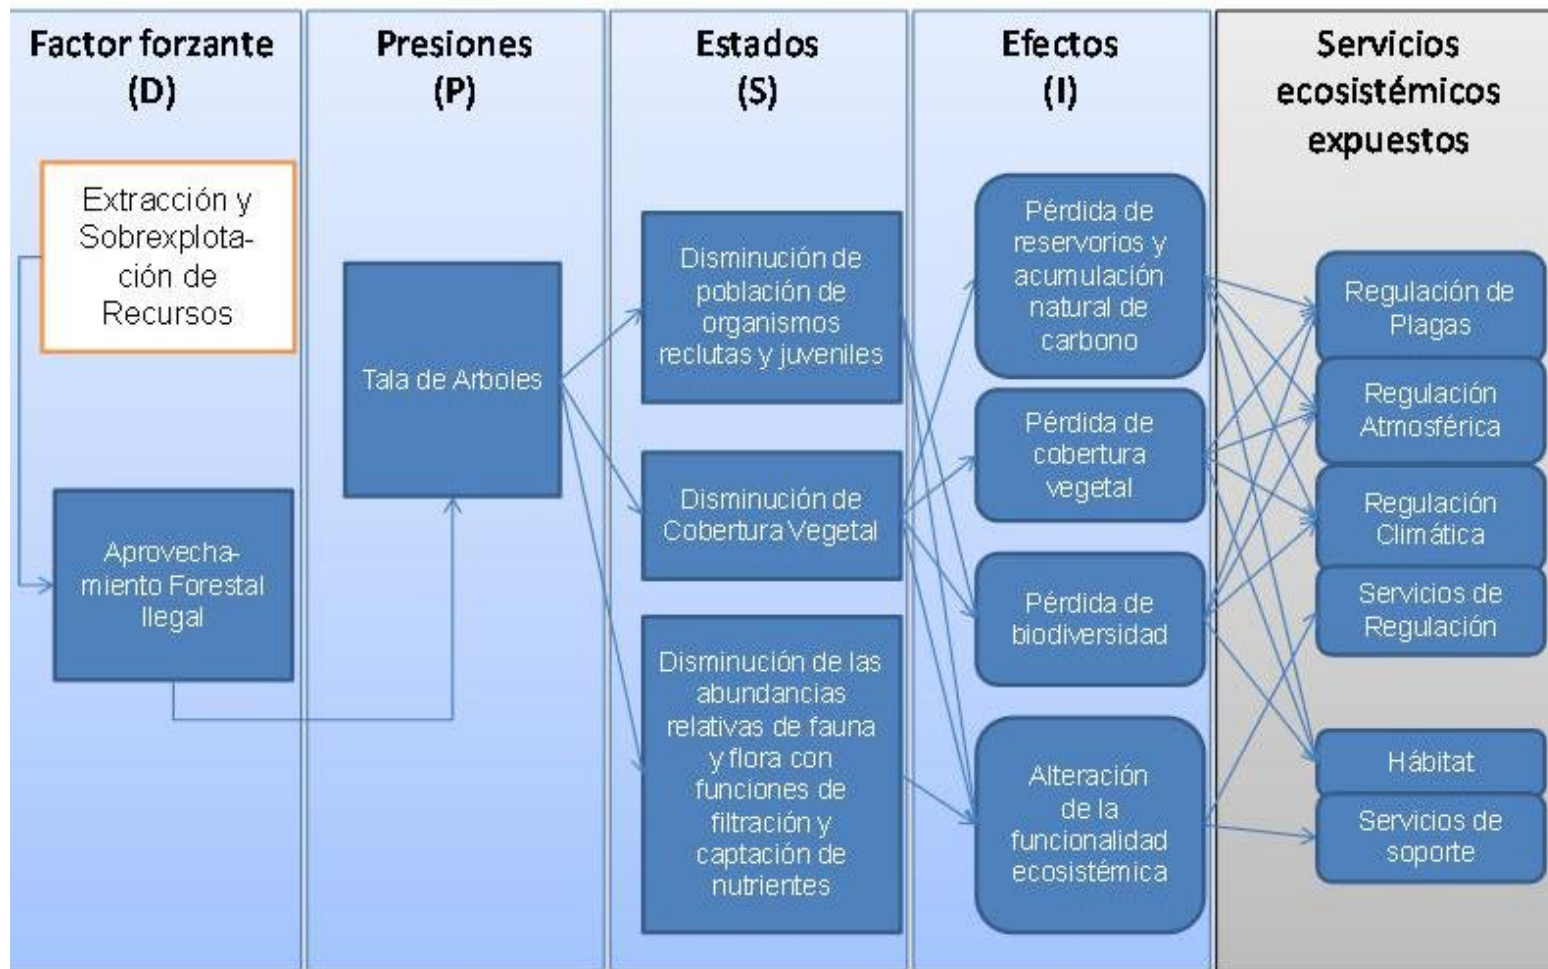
Factor forzante (D)

Extracción y Sobrexplotación de Recursos

Aprovechamiento Forestal Ilegal

Presiones (P)

Tala de Arboles

Estados (S)

Disminución de población de organismos reclutas y juveniles

Disminución de Cobertura Vegetal

Disminución de las abundancias relativas de fauna y flora con funciones de filtración y captación de nutrientes

Efectos (I)

Pérdida de reservorios y acumulación natural de carbono

Pérdida de cobertura vegetal

Pérdida de biodiversidad

Alteración de la funcionalidad ecosistémica

Servicios ecosistémicos expuestos

Regulación de Plagas

Regulación Atmosférica

Regulación Climática

Servicios de Regulación

Hábitat

Servicios de soporte